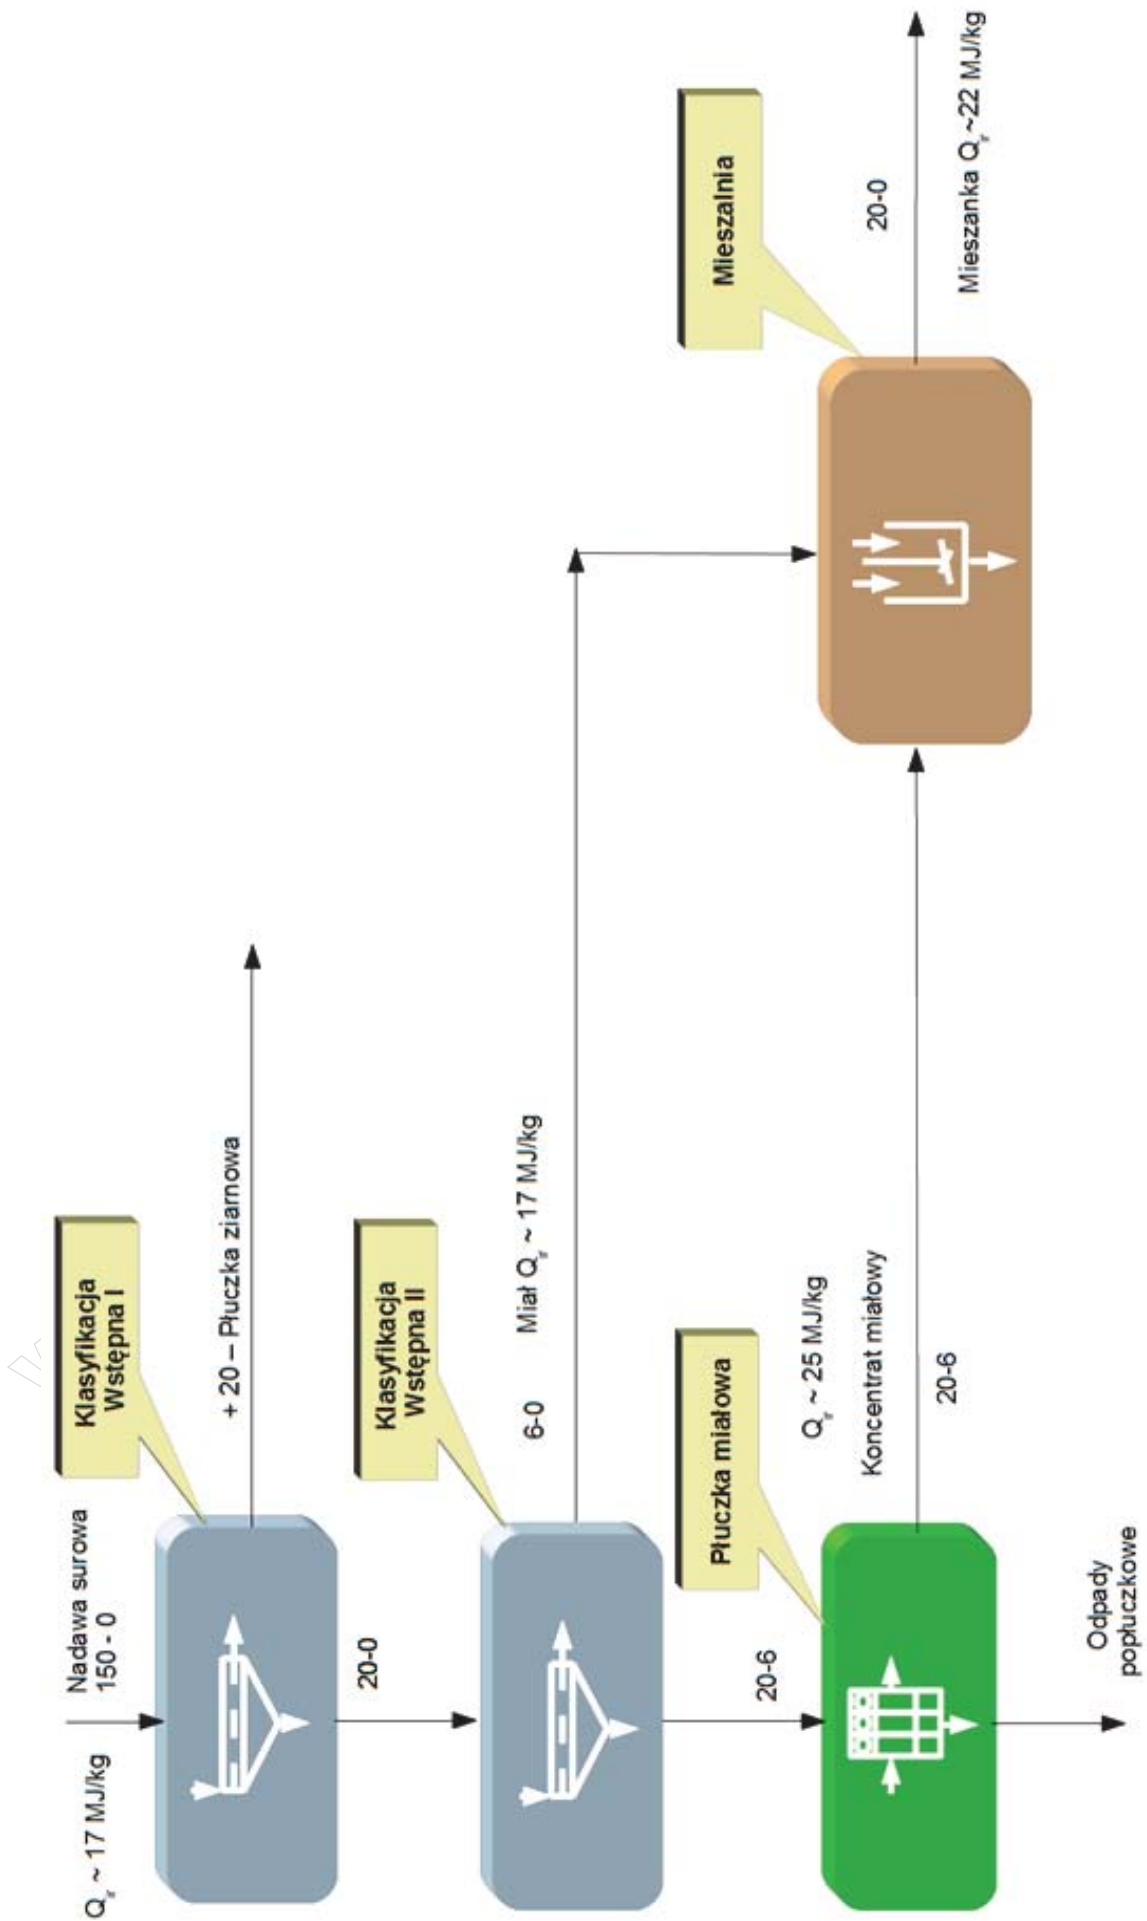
Nadawa surowa
150 - 0

$Q_r \sim 17$ MJ/kg

Klasyfikacja Wstępna I

+ 20 – Płuczka ziarnowa

20-0

Klasyfikacja Wstępna II

6-0

Miał $Q_r \sim 17$ MJ/kg

20-6

Płuczka miałowa

$Q_r \sim 25$ MJ/kg

Koncentrat miałowy

20-6

Odpady popłuczkowe

Mieszalnia

20-0

Mieszanka $Q_r \sim 22$ MJ/kg